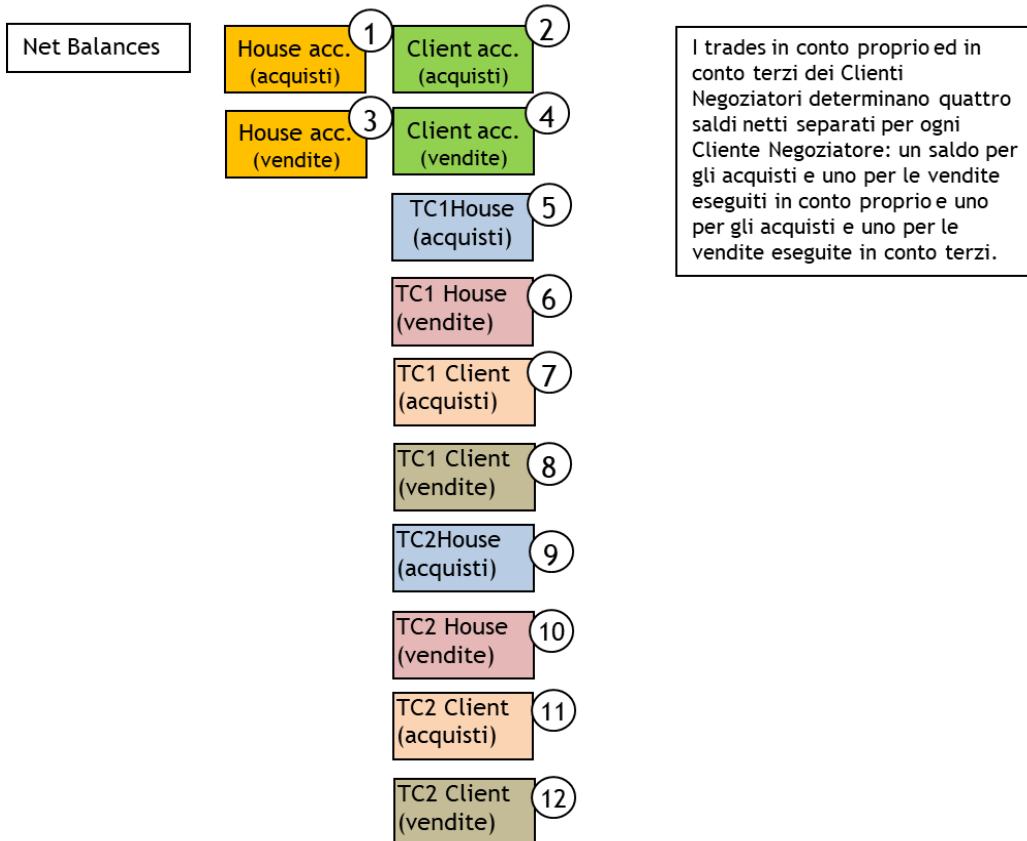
Net Balances

House acc. (acquisti) 1

Client acc. (acquisti) 2

House acc. (vendite) 3

Client acc. (vendite) 4

TC1House (acquisti) 5

TC1 House (vendite) 6

TC1 Client (acquisti) 7

TC1 Client (vendite) 8

TC2House (acquisti) 9

TC2 House (vendite) 10

TC2 Client (acquisti) 11

TC2 Client (vendite) 12

I trades in conto proprio ed in conto terzi dei Clienti Negoziatori determinano quattro saldi netti separati per ogni Cliente Negoziatore: un saldo per gli acquisti e uno per le vendite eseguiti in conto proprio e uno per gli acquisti e uno per le vendite eseguite in conto terzi.